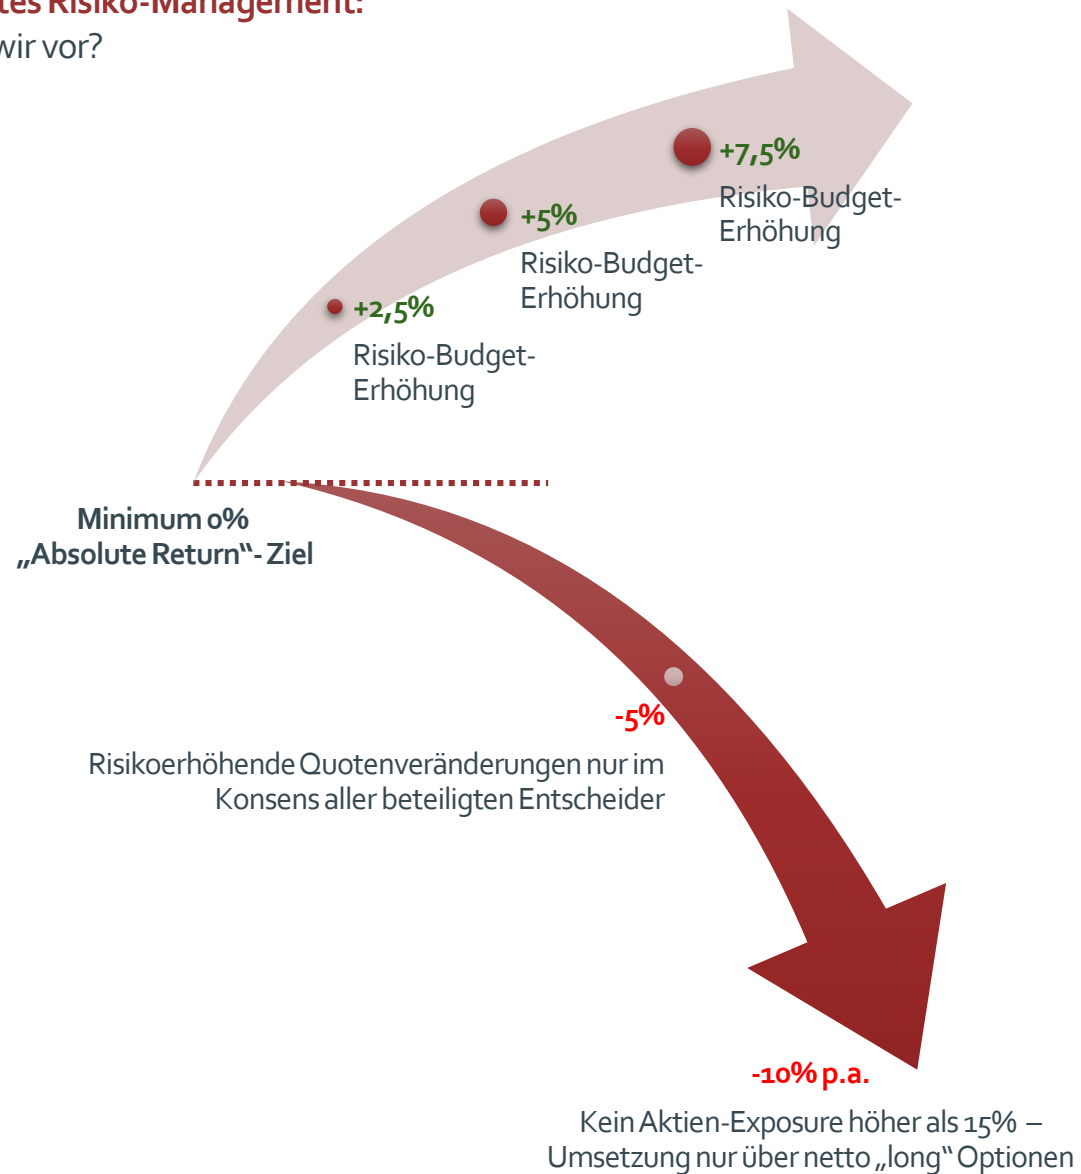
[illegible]tes Risiko-Management:
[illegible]wir vor?

+7,5%
Risiko-Budget-Erhöhung

+5%
Risiko-Budget-Erhöhung

+2,5%
Risiko-Budget-Erhöhung

Minimum 0%
„Absolute Return"- Ziel

-5%
Risikoerhöhende Quotenveränderungen nur im Konsens aller beteiligten Entscheider

-10% p.a.
Kein Aktien-Exposure höher als 15% – Umsetzung nur über netto „long" Optionen